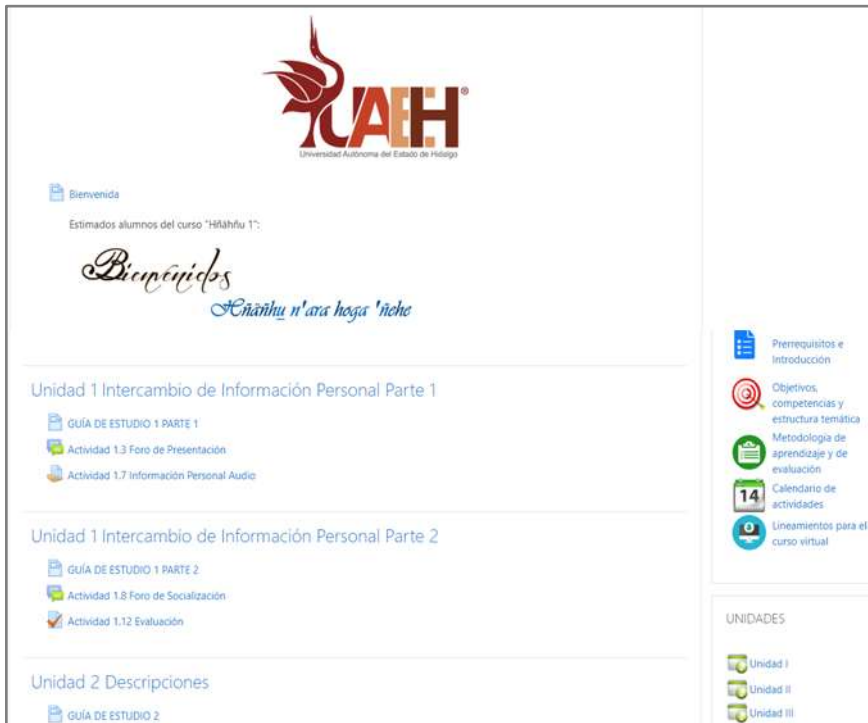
UAEH®
Universidad Autónoma del Estado de Hidalgo

Bienvenida

Estimados alumnos del curso "Hñähñu 1":

Bienvenidos
Hñähñu n'ara hoga 'ñehe

Unidad 1 Intercambio de Información Personal Parte 1

GUÍA DE ESTUDIO 1 PARTE 1

Actividad 1.3 Foro de Presentación

Actividad 1.7 Información Personal Audio

Unidad 1 Intercambio de Información Personal Parte 2

GUÍA DE ESTUDIO 1 PARTE 2

Actividad 1.8 Foro de Socialización

Actividad 1.12 Evaluación

Unidad 2 Descripciones

GUÍA DE ESTUDIO 2

Prerrequisitos e Introducción

Objetivos, competencias y estructura temática

Metodologia de aprendizaje y de evaluación

14 Calendario de actividades

Lineamientos para el curso virtual

UNIDADES

Unidad I

Unidad II

Unidad III